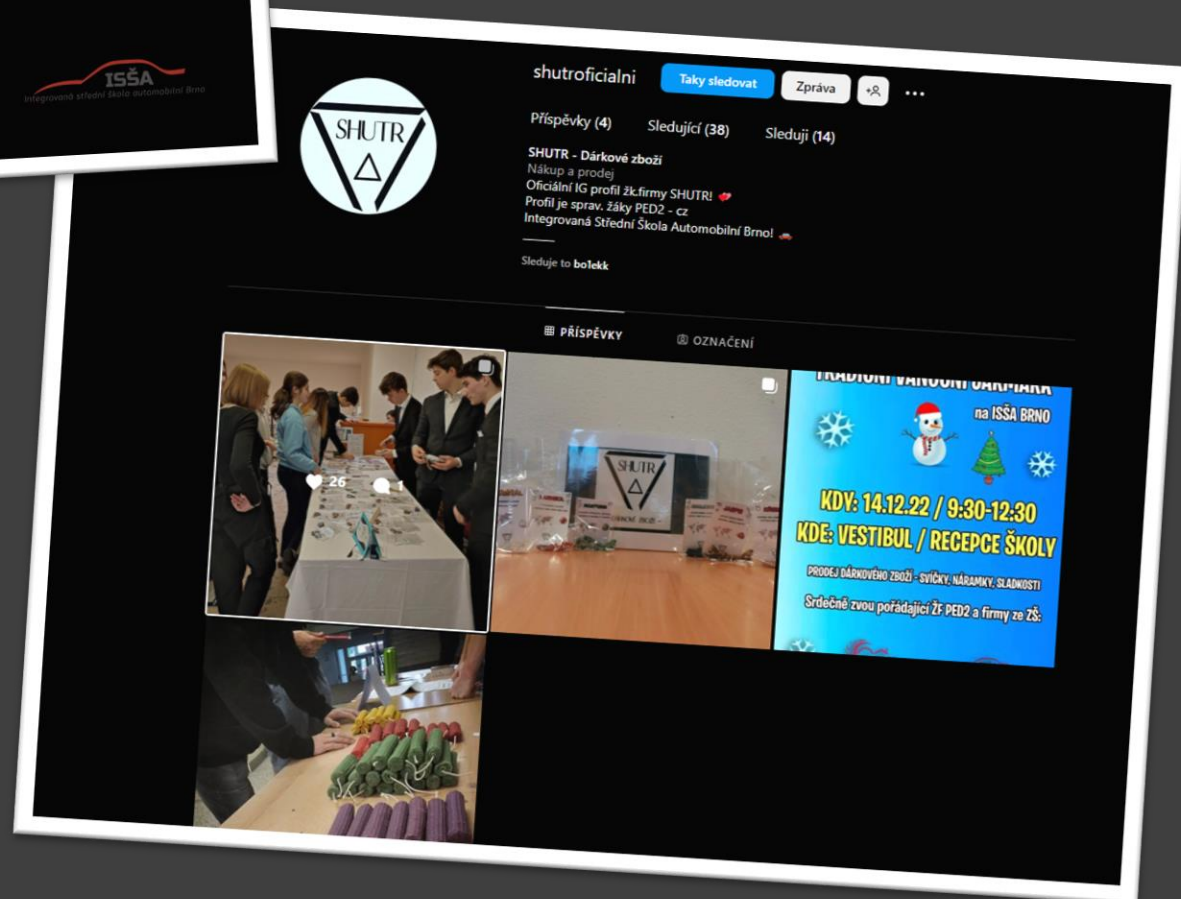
ISŠA
Integrovaná střední škola automobilní Brno

SHUTR

shutroficialni Taky sledovat Zpráva

Příspěvky (4) Sledující (38) Sleduji (14)

SHUTR - Dárkové zboží
Nákup a prodej
Oficiální IG profil žk.firmy SHUTR!
Profil je sprav. žáky PED2 - cz
Integrovaná Střední Škola Automobilní Brno!

Sleduje to bo1ekk

PŘÍSPĚVKY OZNAČENÍ

26 1

SHUTR

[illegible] VÁNOČNÍ JARMARK
na ISŠA BRNO
KDY: 14.12.22 / 9:30-12:30
KDE: VESTIBUL / RECEPCE ŠKOLY
PRODEJ DÁRKOVÉHO ZBOŽÍ - SVÍČKY, NÁRAMKY, SLADKOSTI
Srdečně zvou pořádající ŽF PED2 a firmy ze ZŠ: